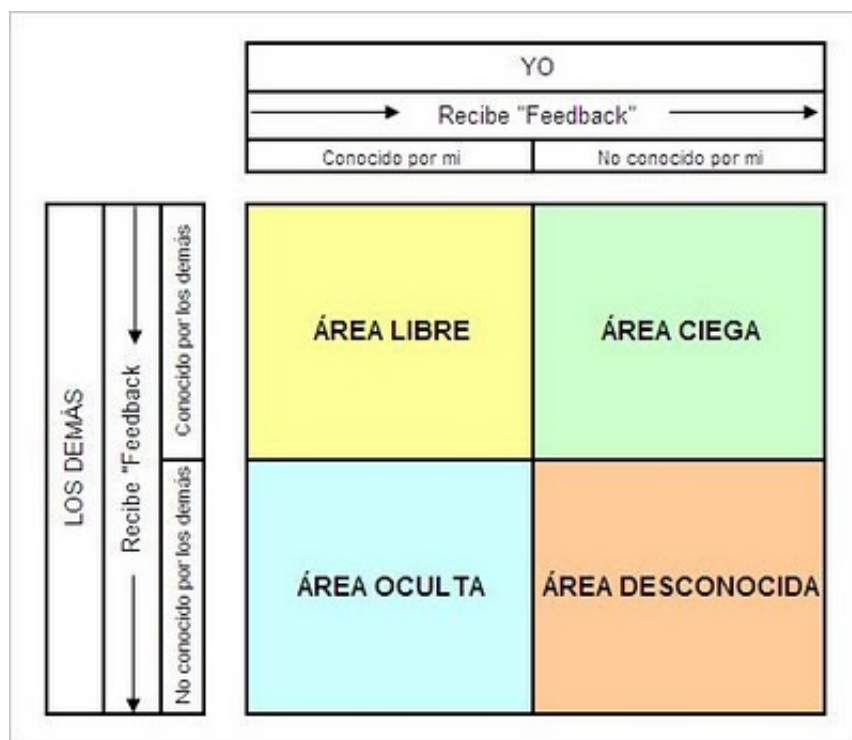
YO

Recibe "Feedback"

Conocido por mi | No conocido por mi

LOS DEMÁS

Recibe "Feedback

Conocido por los demás

No conocido por los demás

| ÁREA LIBRE | ÁREA CIEGA |
|---|---|
| ÁREA OCULTA | ÁREA DESCONOCIDA |